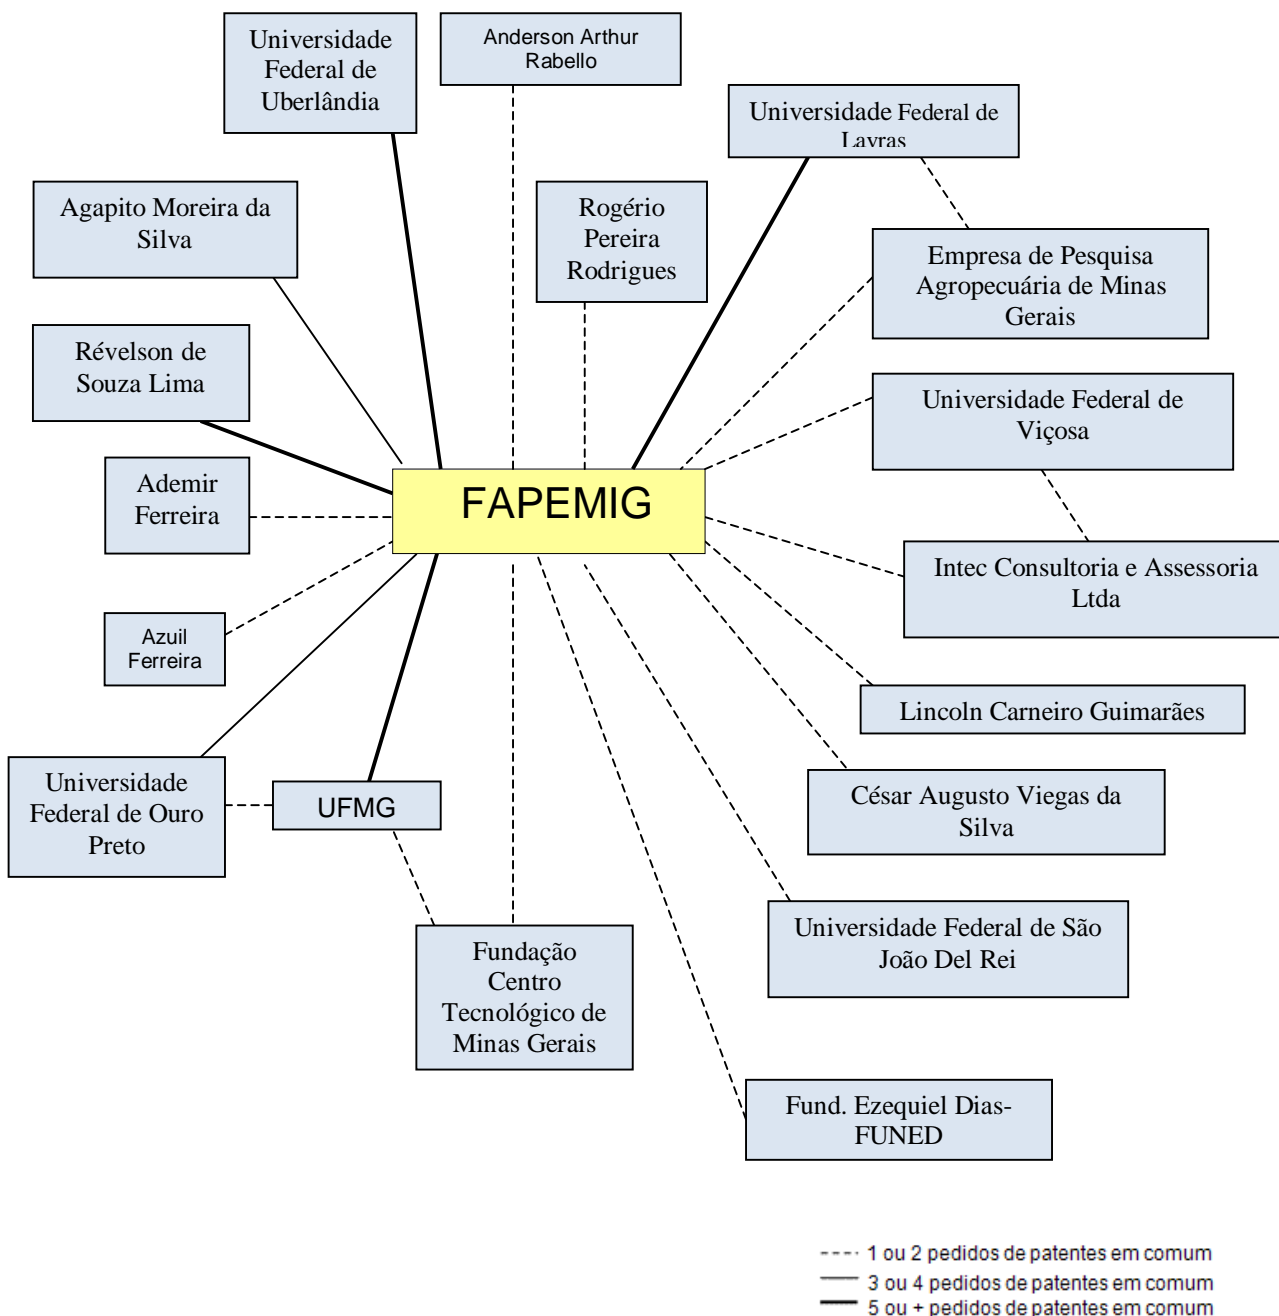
Universidade Federal de Uberlândia

Anderson Arthur Rabello

Universidade Federal de Lavras

Agapito Moreira da Silva

Rogério Pereira Rodrigues

Empresa de Pesquisa Agropecuária de Minas Gerais

Révelson de Souza Lima

Universidade Federal de Viçosa

Ademir Ferreira

FAPEMIG

Intec Consultoria e Assessoria Ltda

Azuil Ferreira

Lincoln Carneiro Guimarães

César Augusto Viegas da Silva

Universidade Federal de Ouro Preto

UFMG

Universidade Federal de São João Del Rei

Fundação Centro Tecnológico de Minas Gerais

Fund. Ezequiel Dias-FUNED

1 ou 2 pedidos de patentes em comum
3 ou 4 pedidos de patentes em comum
5 ou + pedidos de patentes em comum